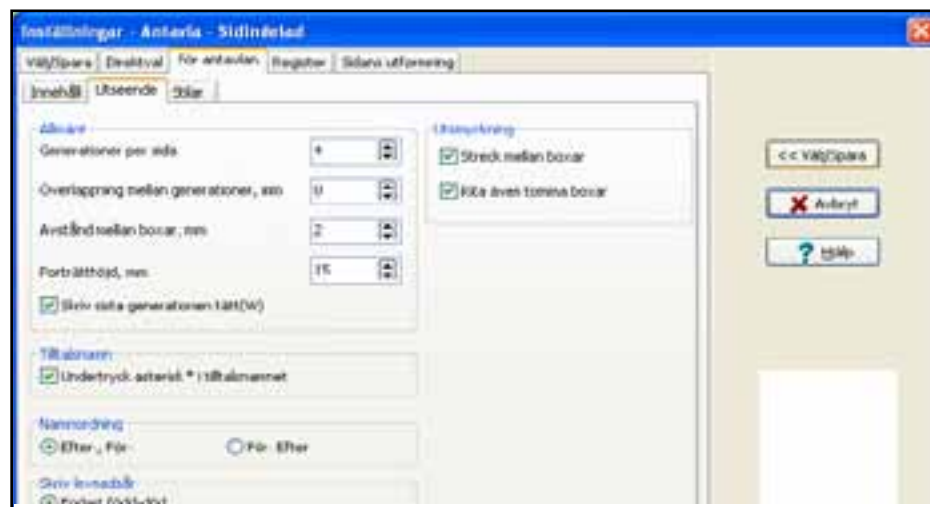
Inställningar - Antavla - Sidindelad

Välj/Spara | Direktval | För antavlan | Register | Sidans utformning

Innehåll | Utseende | Stilar

Allmänt
Generationer per sida 4
Överlappning mellan generationer, mm 0
Avstånd mellan boxar, mm 2
Porträtthöjd, mm 15
Skriv sista generationen tätt(W)

Tilltalsnamn
Undertryck asterisk * i tilltalsnamnet

Namnordning
Efter , För
För Efter

Skriv levnadsår
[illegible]

Utsmyckning
Streck mellan boxar
Rita även tomma boxar

<< Välj/Spara
Avbryt
Hjälp